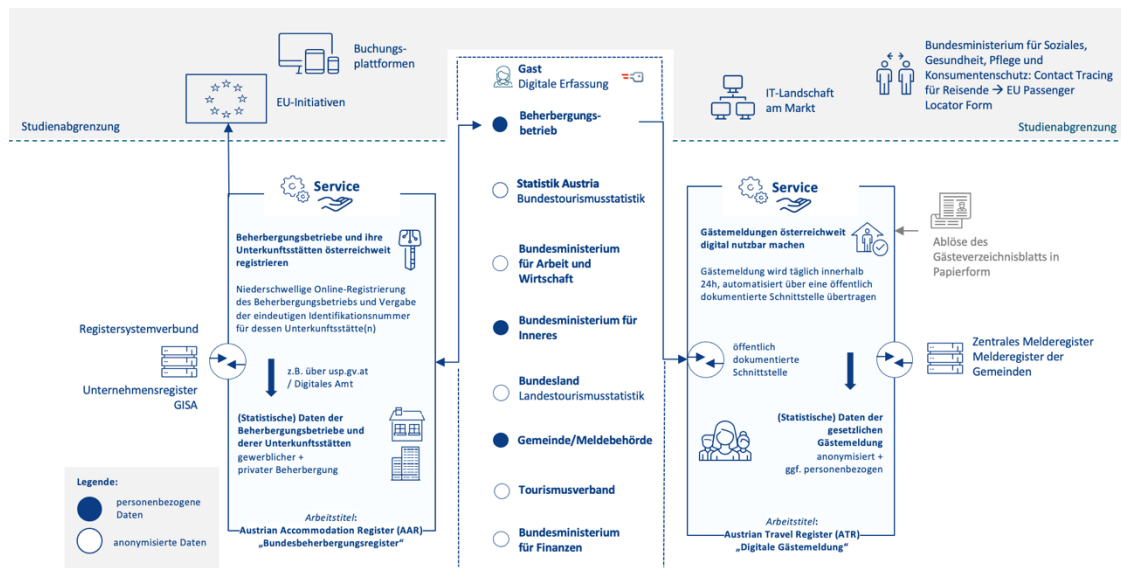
Buchungsplattformen

EU-Initiativen

Gast
Digitale Erfassung

IT-Landschaft am Markt

Bundesministerium für Soziales, Gesundheit, Pflege und Konsumentenschutz: Contact Tracing für Reisende → EU Passenger Locator Form

Studienabgrenzung

Studienabgrenzung

Beherbergungsbetrieb

Statistik Austria
Bundestourismusstatistik

Bundesministerium für Arbeit und Wirtschaft

Bundesministerium für Inneres

Bundesland
Landestourismusstatistik

Gemeinde/Meldebehörde

Tourismusverband

Bundesministerium für Finanzen

Service

Beherbergungsbetriebe und ihre Unterkunftsstätten österreichweit registrieren

Niederschwellige Online-Registrierung des Beherbergungsbetriebs und Vergabe der eindeutigen Identifikationsnummer für dessen Unterkunftsstätte(n)

z.B. über usp.gv.at / Digitales Amt

(Statistische) Daten der Beherbergungsbetriebe und derer Unterkunftsstätten
gewerblicher + privater Beherbergung

Arbeitstitel:
Austrian Accommodation Register (AAR)
„Bundesbeherbergungsregister"

Registersystemverbund

Unternehmensregister GISA

Legende:
personenbezogene Daten
anonymisierte Daten

Service

Gästemeldungen österreichweit digital nutzbar machen

Gästemeldung wird täglich innerhalb 24h, automatisiert über eine öffentlich dokumentierte Schnittstelle übertragen

öffentlich dokumentierte Schnittstelle

(Statistische) Daten der gesetzlichen Gästemeldung
anonymisiert + ggf. personenbezogen

Arbeitstitel:
Austrian Travel Register (ATR)
„Digitale Gästemeldung"

Ablöse des Gästeverzeichnisblatts in Papierform

Zentrales Melderegister
Melderegister der Gemeinden